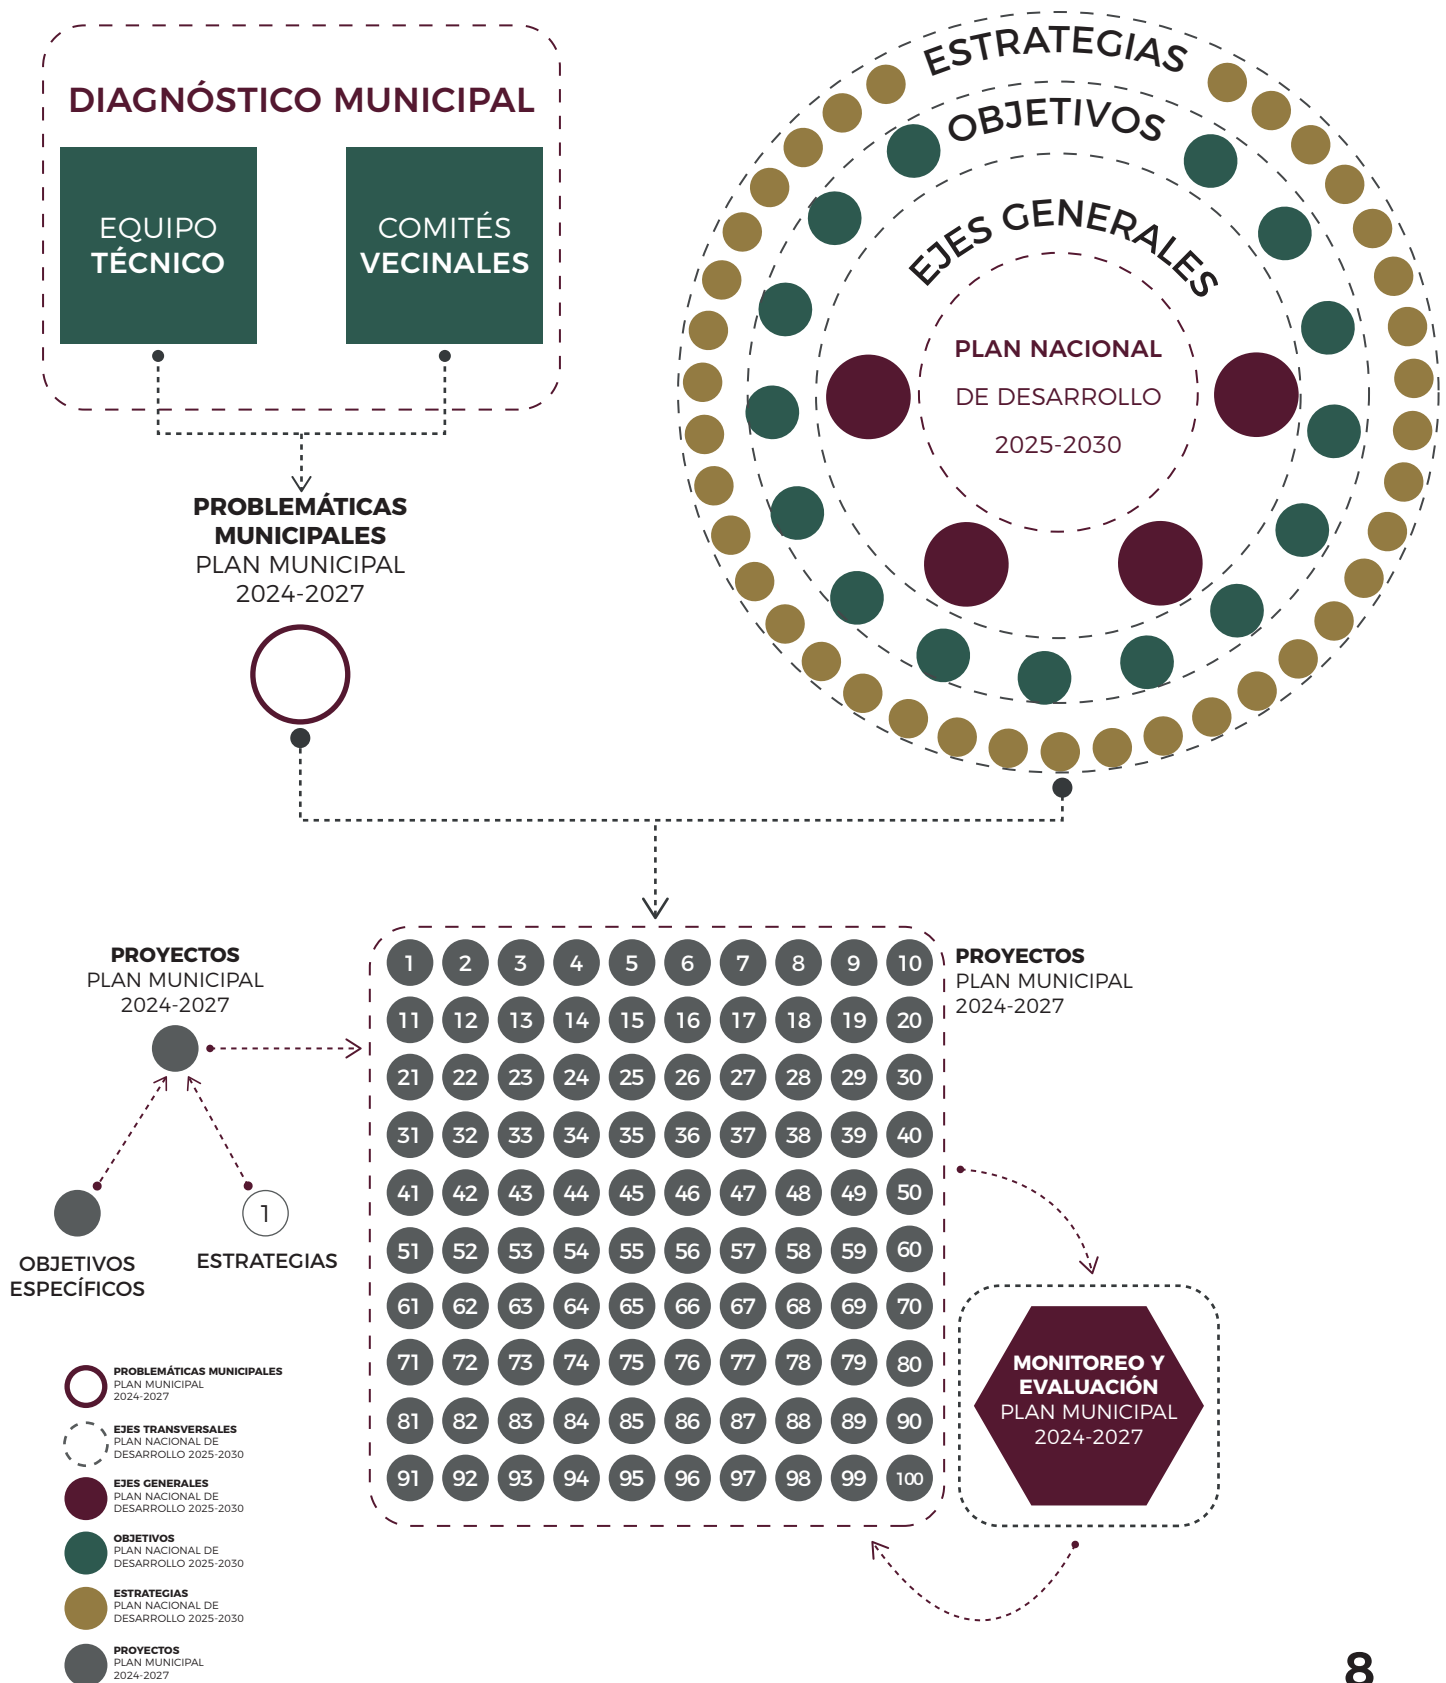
DIAGNÓSTICO MUNICIPAL

EQUIPO TÉCNICO

COMITÉS VECINALES

PROBLEMÁTICAS MUNICIPALES
PLAN MUNICIPAL
2024-2027

ESTRATEGIAS

OBJETIVOS

EJES GENERALES

PLAN NACIONAL
DE DESARROLLO
2025-2030

PROYECTOS
PLAN MUNICIPAL
2024-2027

OBJETIVOS ESPECÍFICOS

1

ESTRATEGIAS

| 1 | 2 | 3 | 4 | 5 | 6 | 7 | 8 | 9 | 10 |
|---|---|---|---|---|---|---|---|---|---|
| 11 | 12 | 13 | 14 | 15 | 16 | 17 | 18 | 19 | 20 |
| 21 | 22 | 23 | 24 | 25 | 26 | 27 | 28 | 29 | 30 |
| 31 | 32 | 33 | 34 | 35 | 36 | 37 | 38 | 39 | 40 |
| 41 | 42 | 43 | 44 | 45 | 46 | 47 | 48 | 49 | 50 |
| 51 | 52 | 53 | 54 | 55 | 56 | 57 | 58 | 59 | 60 |
| 61 | 62 | 63 | 64 | 65 | 66 | 67 | 68 | 69 | 70 |
| 71 | 72 | 73 | 74 | 75 | 76 | 77 | 78 | 79 | 80 |
| 81 | 82 | 83 | 84 | 85 | 86 | 87 | 88 | 89 | 90 |
| 91 | 92 | 93 | 94 | 95 | 96 | 97 | 98 | 99 | 100 |

PROYECTOS
PLAN MUNICIPAL
2024-2027

MONITOREO Y EVALUACIÓN
PLAN MUNICIPAL
2024-2027

PROBLEMÁTICAS MUNICIPALES
PLAN MUNICIPAL
2024-2027

EJES TRANSVERSALES
PLAN NACIONAL DE DESARROLLO 2025-2030

EJES GENERALES
PLAN NACIONAL DE DESARROLLO 2025-2030

OBJETIVOS
PLAN NACIONAL DE DESARROLLO 2025-2030

ESTRATEGIAS
PLAN NACIONAL DE DESARROLLO 2025-2030

PROYECTOS
PLAN MUNICIPAL
2024-2027

8